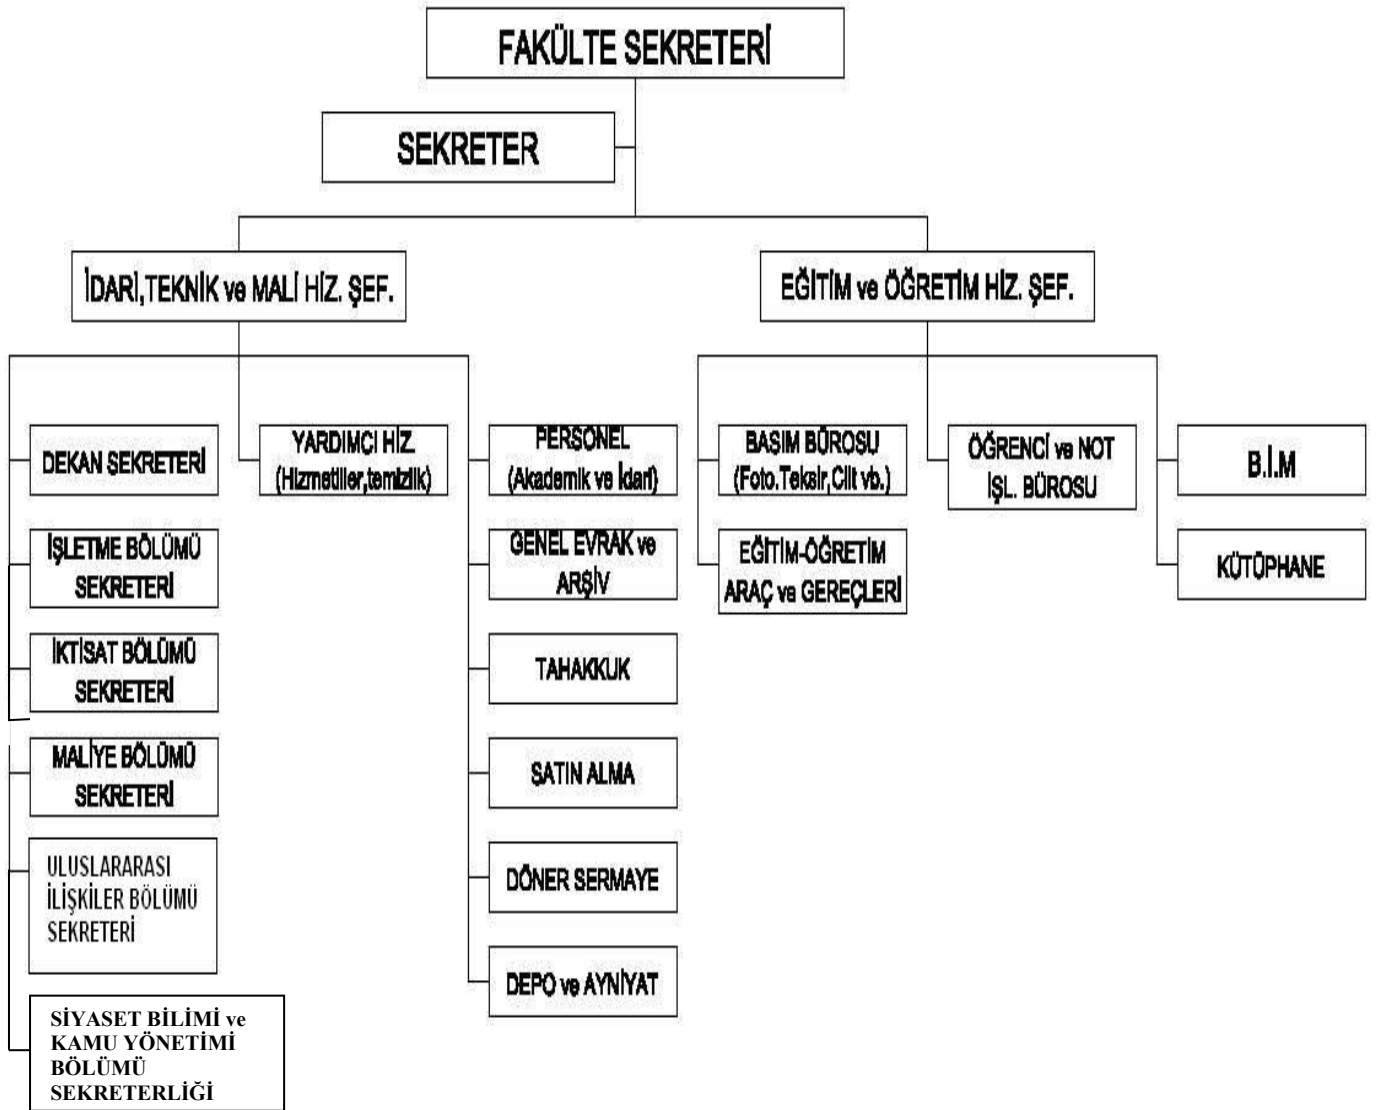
FAKÜLTE SEKRETERİ

SEKRETER

İDARİ,TEKNİK ve MALİ HİZ. ŞEF.

EĞİTİM ve ÖĞRETİM HİZ. ŞEF.

DEKAN ŞEKRETERİ

İŞLETME BÖLÜMÜ SEKRETERİ

İKTİSAT BÖLÜMÜ SEKRETERİ

MALİYE BÖLÜMÜ SEKRETERİ

ULUSLARARASI İLİŞKİLER BÖLÜMÜ SEKRETERİ

SİYASET BİLİMİ ve KAMU YÖNETİMİ BÖLÜMÜ SEKRETERLİĞİ

YARDIMCI HİZ. (Hizmetliler,temizlik)

PERSONEL (Akademik ve İdari)

GENEL EVRAK ve ARŞİV

TAHAKKUK

SATIN ALMA

DÖNER SERMAYE

DEPO ve AYNİYAT

BASIM BÜROSU (Foto.Teksir,Cilt vb.)

EĞİTİM-ÖĞRETİM ARAÇ ve GEREÇLERİ

ÖĞRENCİ ve NOT İŞL. BÜROSU

B.İ.M

KÜTÜPHANE